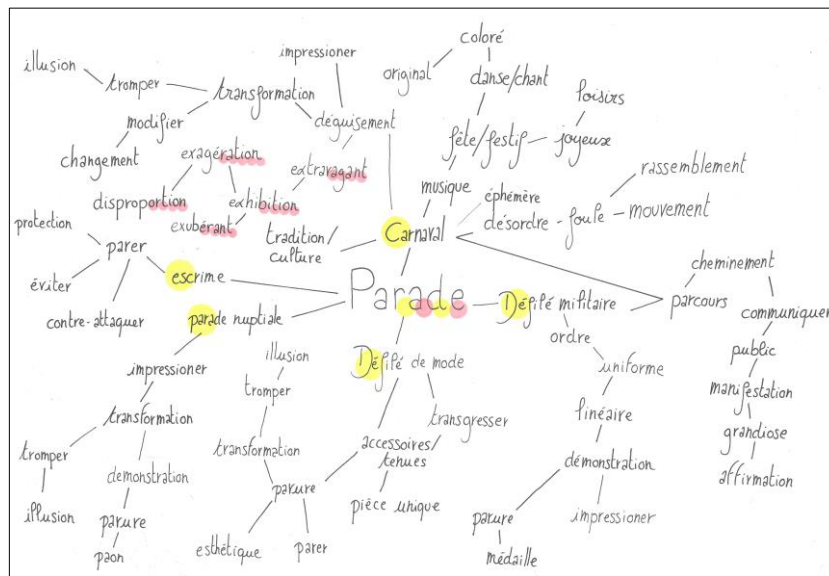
illusion
tromper
transformation
modifier
changement
impressioner
déguisement
coloré
original
danse/chant
loisirs
fête/festif
joyeux
exagération
extravagant
disproportion
exhibition
exubérant
musique
éphémère
rassemblement
désordre
foule
mouvement
protection
parer
éviter
escrime
contre-attaquer
tradition/culture
Carnaval
Parade
Défilé militaire
cheminement
parcours
communiquer
parade nuptiale
ordre
public
manifestation
grandiose
affirmation
impressioner
transformation
tromper
illusion
demonstration
parure
paon
illusion
tromper
transformation
parure
esthétique
parer
Défilé de mode
accessoires/tenues
transgresser
pièce unique
uniforme
linéaire
démonstration
parure
médaille
impressioner